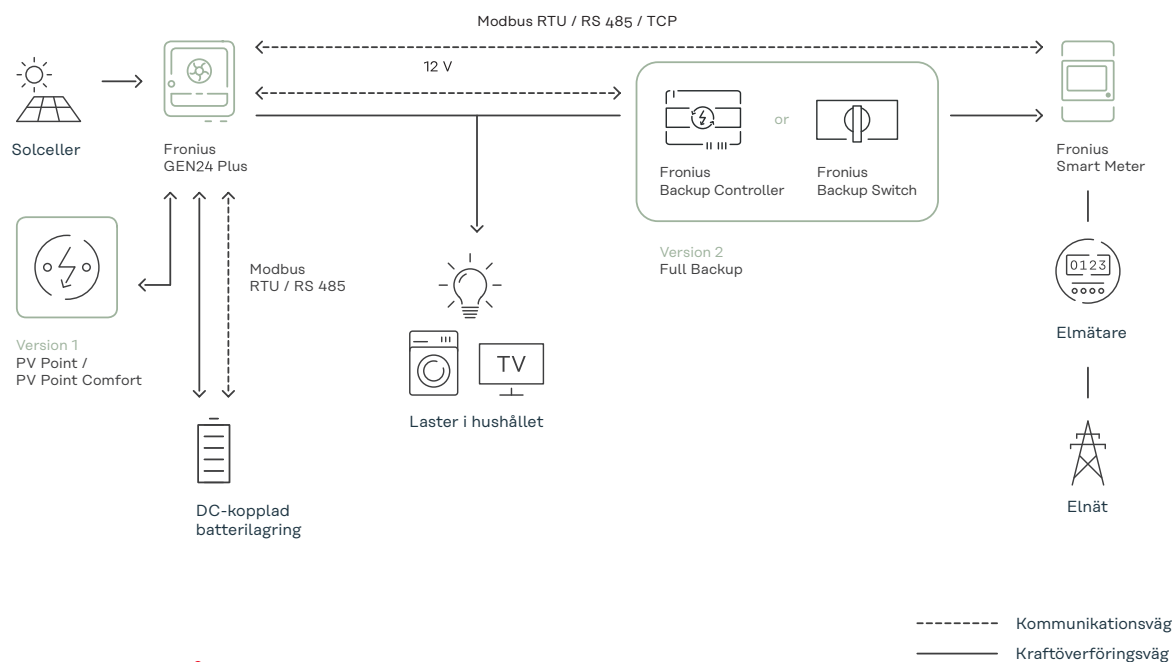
Modbus RTU / RS 485 / TCP

12 V

Solceller

Fronius
GEN24 Plus

Fronius
Backup Controller

or

Fronius
Backup Switch

Fronius
Smart Meter

Modbus
RTU / RS 485

Version 2
Full Backup

Version 1
PV Point /
PV Point Comfort

0123

Elmätare

TV

Laster i hushållet

DC-kopplad
batterilagring

Elnät

Kommunikationsväg
Kraftöverföringsväg